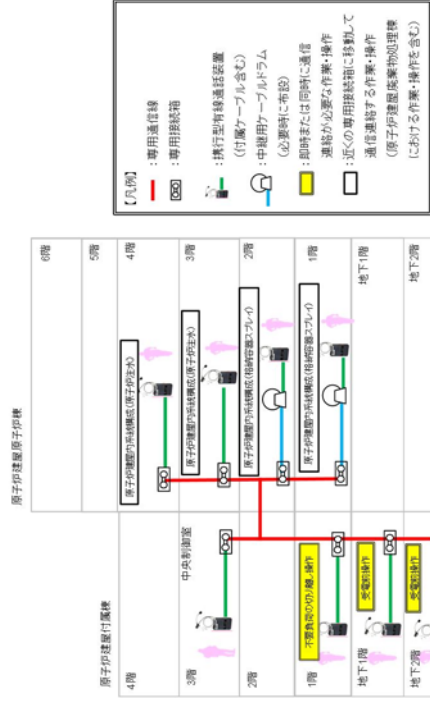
【凡例】
：専用通信線
：専用接続箱
：携行型有線通話装置（付属ケーブル含む）
：中継用ケーブルドラム（必要時に布設）
：同時または同時に通信連絡が必要な作業・操作
：近くの専用接続箱に移動して通信連絡する作業・操作（原子炉建屋廃棄物処理建屋における作業・操作を含む）

原子炉建屋原子炉棟
6階
5階
4階
原子炉建屋内系統構成（原子炉注水）
3階
原子炉建屋内系統構成（原子炉注水）
2階
原子炉建屋内系統構成（格納容器スプレイ）
1階
原子炉建屋内系統構成（格納容器スプレイ）
地下1階
地下2階

原子炉建屋付属棟
4階
3階
中央制御室
2階
1階
不要負荷の切り離し操作
地下1階
受電前操作
地下2階
受電前操作